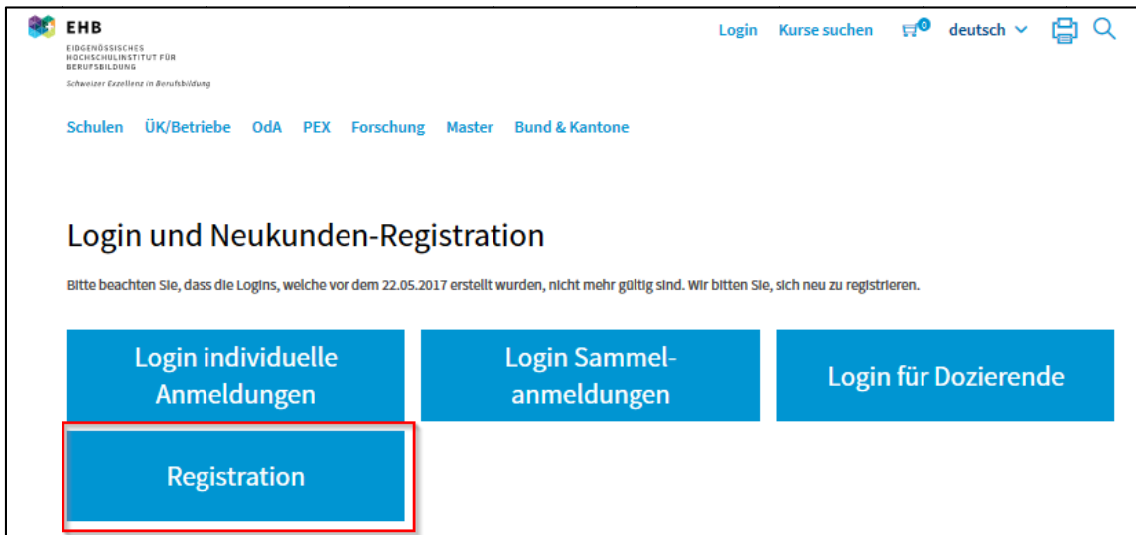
EHB
EIDGENÖSSISCHES HOCHSCHULINSTITUT FÜR BERUFSBILDUNG
Schweizer Exzellenz in Berufsbildung

Login Kurse suchen 0 deutsch

Schulen ÜK/Betriebe OdA PEX Forschung Master Bund & Kantone

Login und Neukunden-Registration

Bitte beachten Sie, dass die Logins, welche vor dem 22.05.2017 erstellt wurden, nicht mehr gültig sind. Wir bitten Sie, sich neu zu registrieren.

Login individuelle Anmeldungen

Login Sammelanmeldungen

Login für Dozierende

Registration